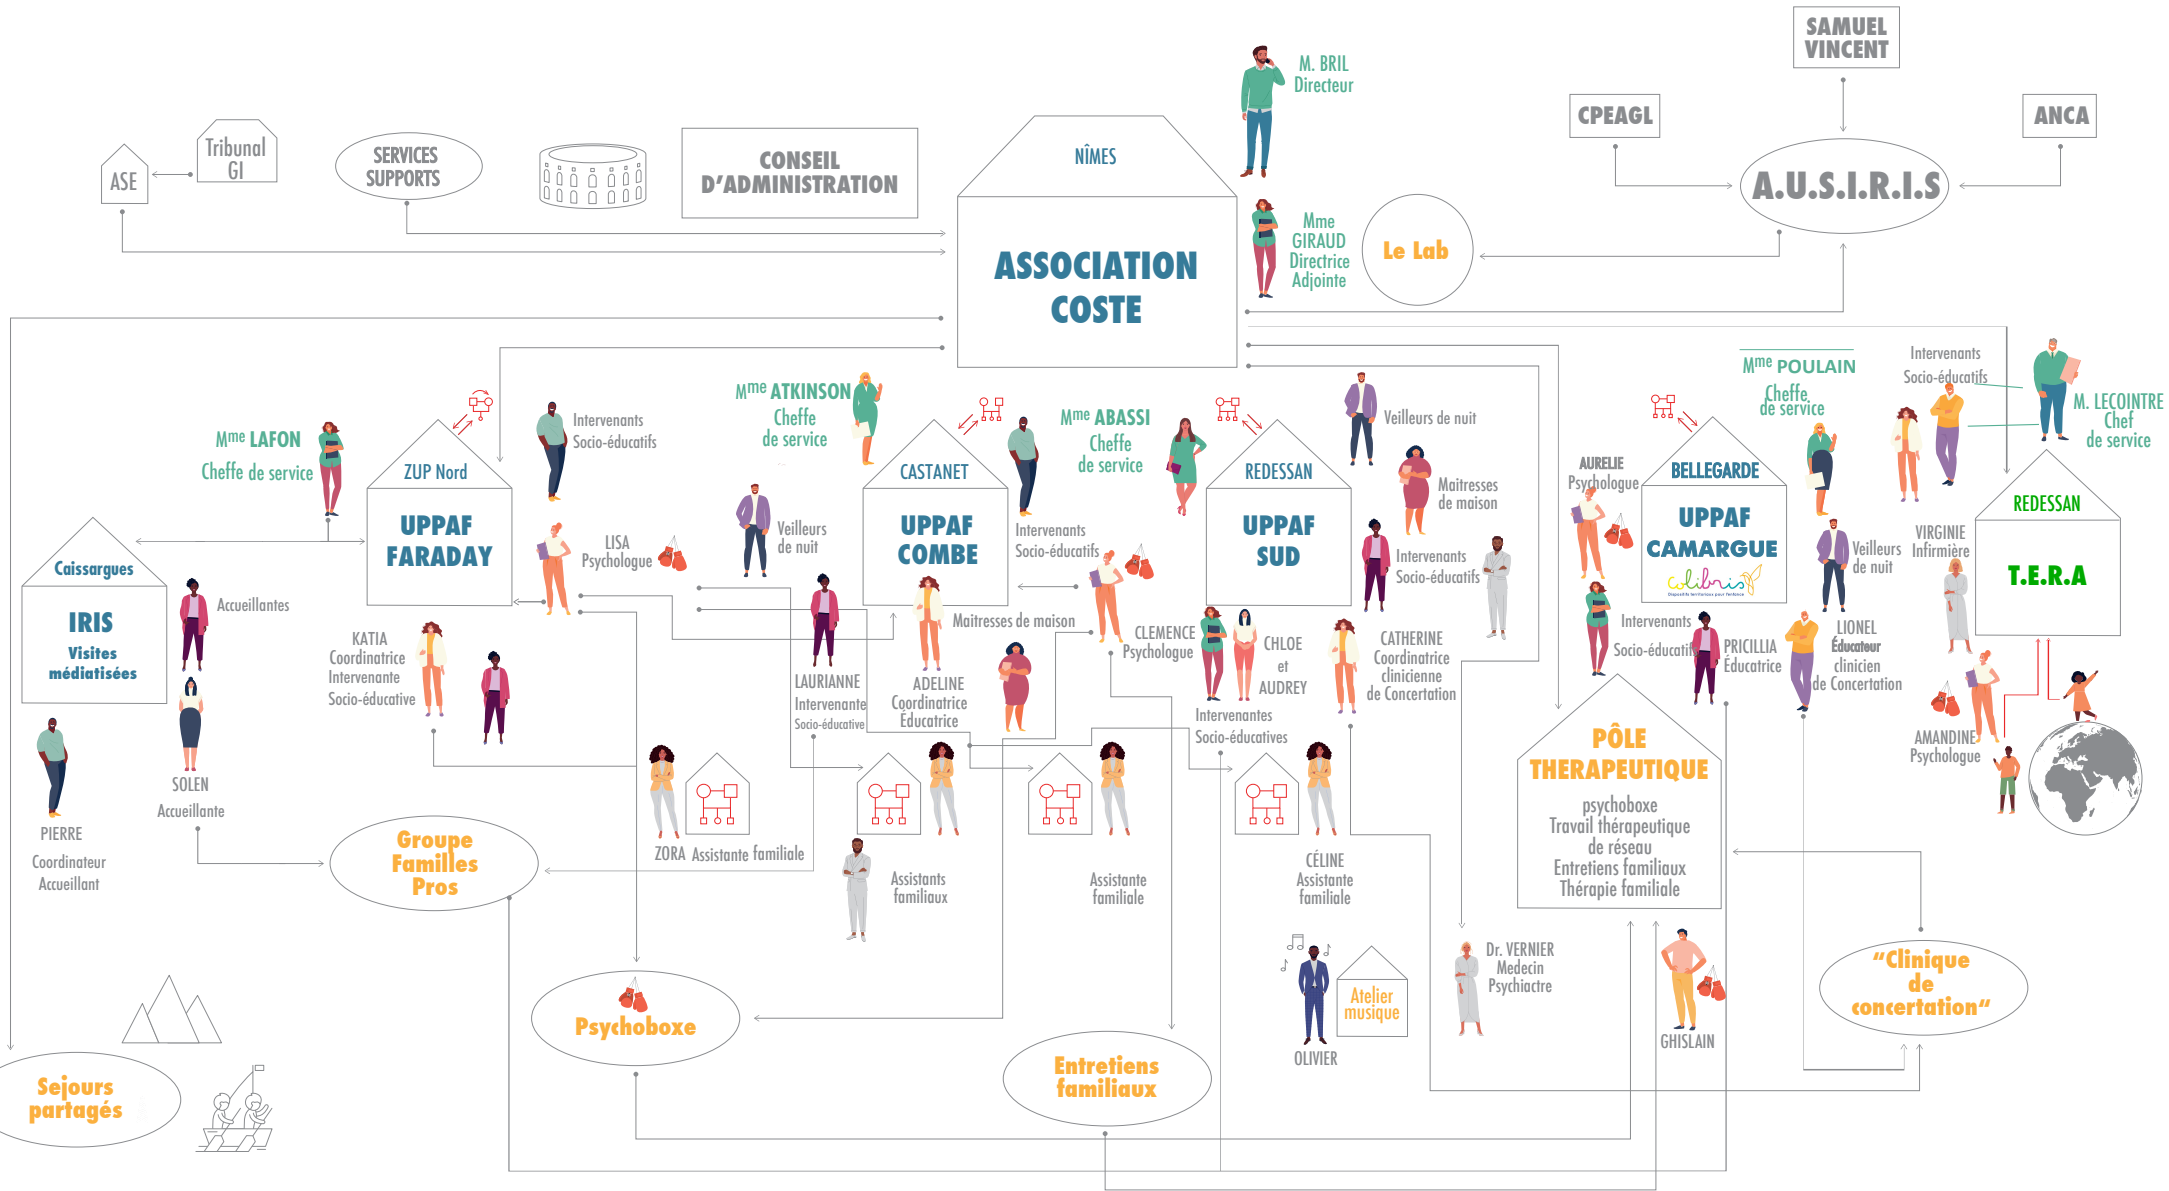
SAMUEL VINCENT

M. BRIL
Directeur

CPEAGL

ANCA

A.U.S.I.R.I.S

Tribunal GI

ASE

SERVICES SUPPORTS

CONSEIL D'ADMINISTRATION

NÎMES

ASSOCIATION COSTE

Mme GIRAUD
Directrice Adjointe

Le Lab

Mme POULAIN
Cheffe de service

Intervenants Socio-éducatifs

M. LECOINTRE
Chef de service

Mme LAFON
Cheffe de service

ZUP Nord
UPPAF FARADAY

Intervenants Socio-éducatifs

Mme ATKINSON
Cheffe de service

CASTANET
UPPAF COMBE

Mme ABASSI
Cheffe de service

REDESSAN
UPPAF SUD

Veilleurs de nuit

Maitresses de maison

AURELIE
Psychologue

BELLEGARDE
UPPAF CAMARGUE

REDESSAN
T.E.R.A

Caissargues
IRIS
Visites médiatisées

Accueillantes

LISA
Psychologue

Veilleurs de nuit

Intervenants Socio-éducatifs

Intervenants Socio-éducatifs

Veilleurs de nuit

VIRGINIE
Infirmière

KATIA
Coordinatrice Intervenante Socio-éducative

Maitresses de maison

CLEMENCE
Psychologue

CHLOE
et
AUDREY

CATHERINE
Coordinatrice clinicienne de Concertation

Intervenants Socio-éducatifs

PRICILLIA
Éducatrice

LIONEL
Éducateur clinicien de Concertation

LAURIANNE
Intervenante Socio-éducative

ADELINE
Coordinatrice Éducatrice

Intervenantes Socio-éducatives

PÔLE THERAPEUTIQUE
psychoboxe
Travail thérapeutique de réseau
Entretiens familiaux
Thérapie familiale

AMANDINE
Psychologue

PIERRE
Coordinateur Accueillant

SOLEN
Accueillante

Groupe Familles Pros

ZORA Assistante familiale

Assistants familiaux

Assistante familiale

CÉLINE
Assistante familiale

Dr. VERNIER
Medecin Psychiatre

Psychoboxe

Atelier musique

OLIVIER

GHISLAIN

"Clinique de concertation"

Entretiens familiaux

Sejours partagés